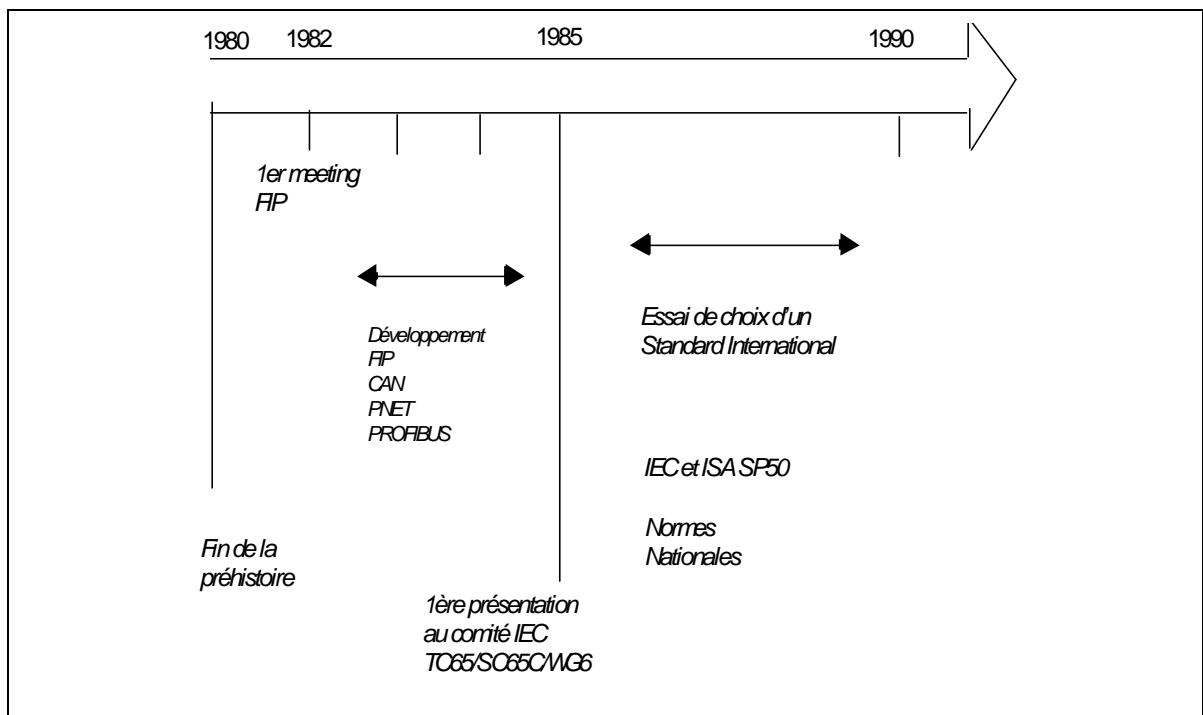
1980 1982 1985 1990

1er meeting FIP

Développement
FIP
CAN
PNET
PROFIBUS

Essai de choix d'un Standard International

IEC et ISA SP50

Normes Nationales

Fin de la préhistoire

1ère présentation au comité IEC TC65/SC65C/WG6